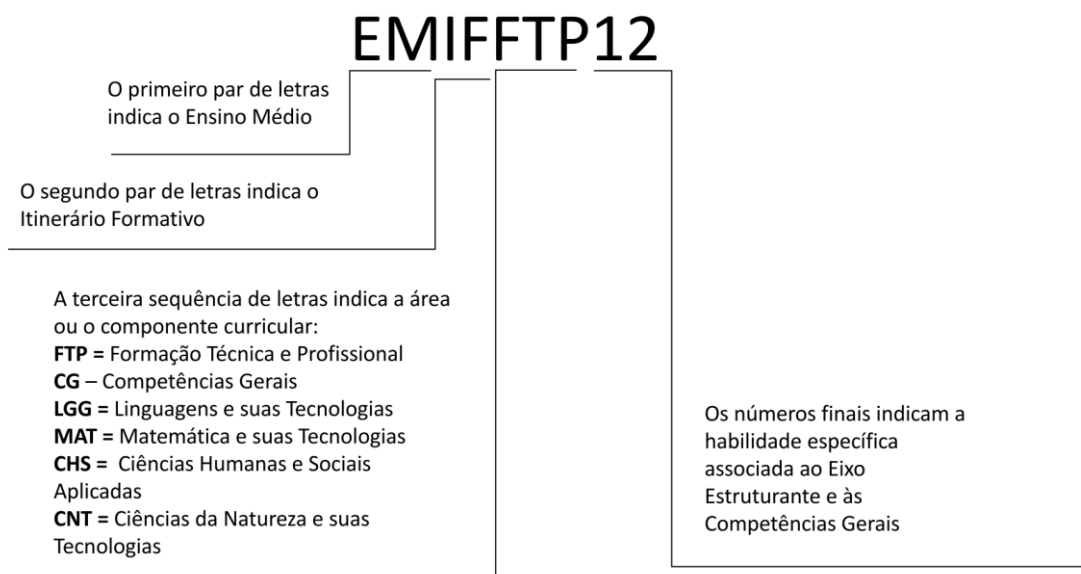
EMIFFTP12

O primeiro par de letras indica o Ensino Médio

O segundo par de letras indica o Itinerário Formativo

A terceira sequência de letras indica a área ou o componente curricular:
**FTP =** Formação Técnica e Profissional
**CG** – Competências Gerais
**LGG =** Linguagens e suas Tecnologias
**MAT =** Matemática e suas Tecnologias
**CHS =** Ciências Humanas e Sociais Aplicadas
**CNT =** Ciências da Natureza e suas Tecnologias

Os números finais indicam a habilidade específica associada ao Eixo Estruturante e às Competências Gerais